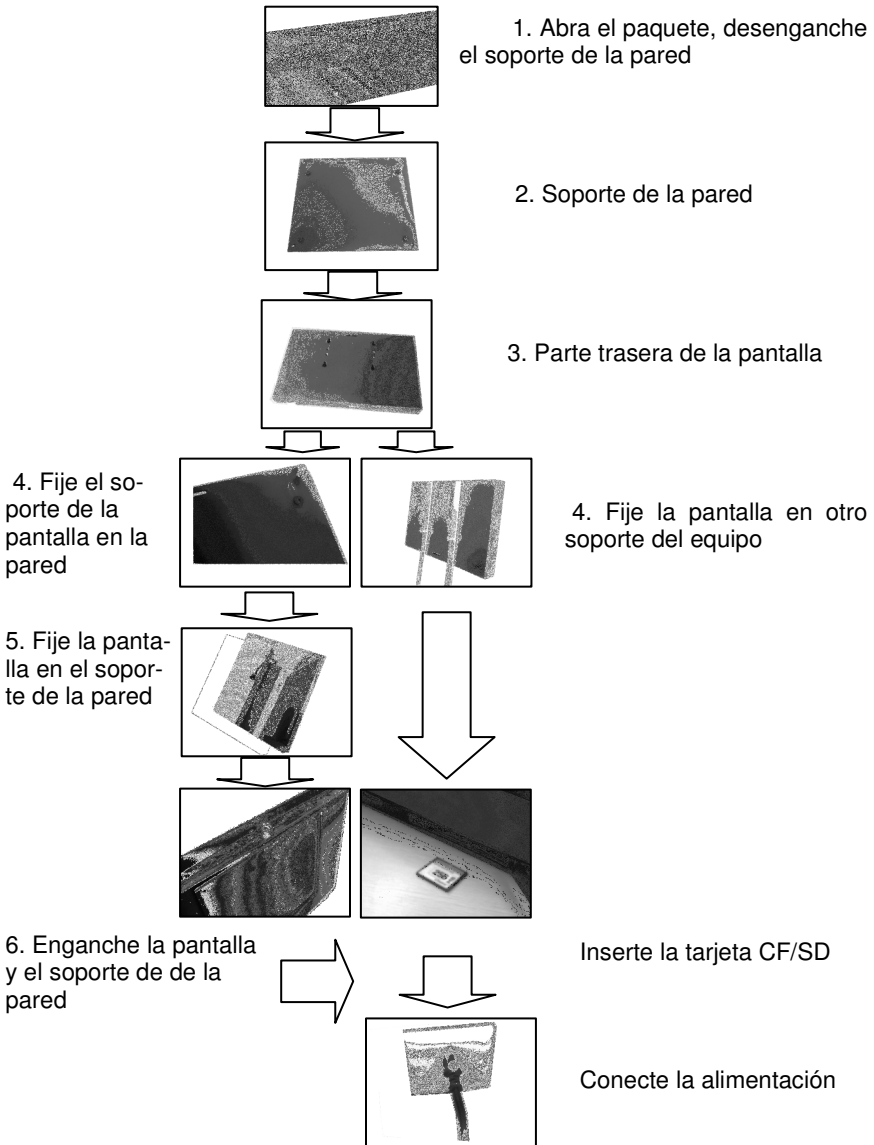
1. Abra el paquete, desenganche el soporte de la pared

2. Soporte de la pared

3. Parte trasera de la pantalla

4. Fije el soporte de la pantalla en la pared

4. Fije la pantalla en otro soporte del equipo

5. Fije la pantalla en el soporte de la pared

6. Enganche la pantalla y el soporte de de la pared

Inserte la tarjeta CF/SD

Conecte la alimentación